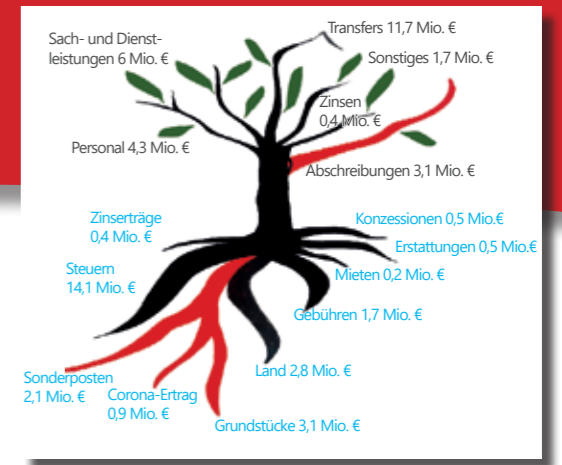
Sach- und Dienstleistungen 6 Mio. €

Transfers 11,7 Mio. €

Sonstiges 1,7 Mio. €

Zinsen 0,4 Mio. €

Personal 4,3 Mio. €

Abschreibungen 3,1 Mio. €

Zinserträge 0,4 Mio. €

Konzessionen 0,5 Mio.€

Erstattungen 0,5 Mio.€

Steuern 14,1 Mio. €

Mieten 0,2 Mio. €

Gebühren 1,7 Mio. €

Land 2,8 Mio. €

Sonderposten 2,1 Mio. €

Corona-Ertrag 0,9 Mio. €

Grundstücke 3,1 Mio. €